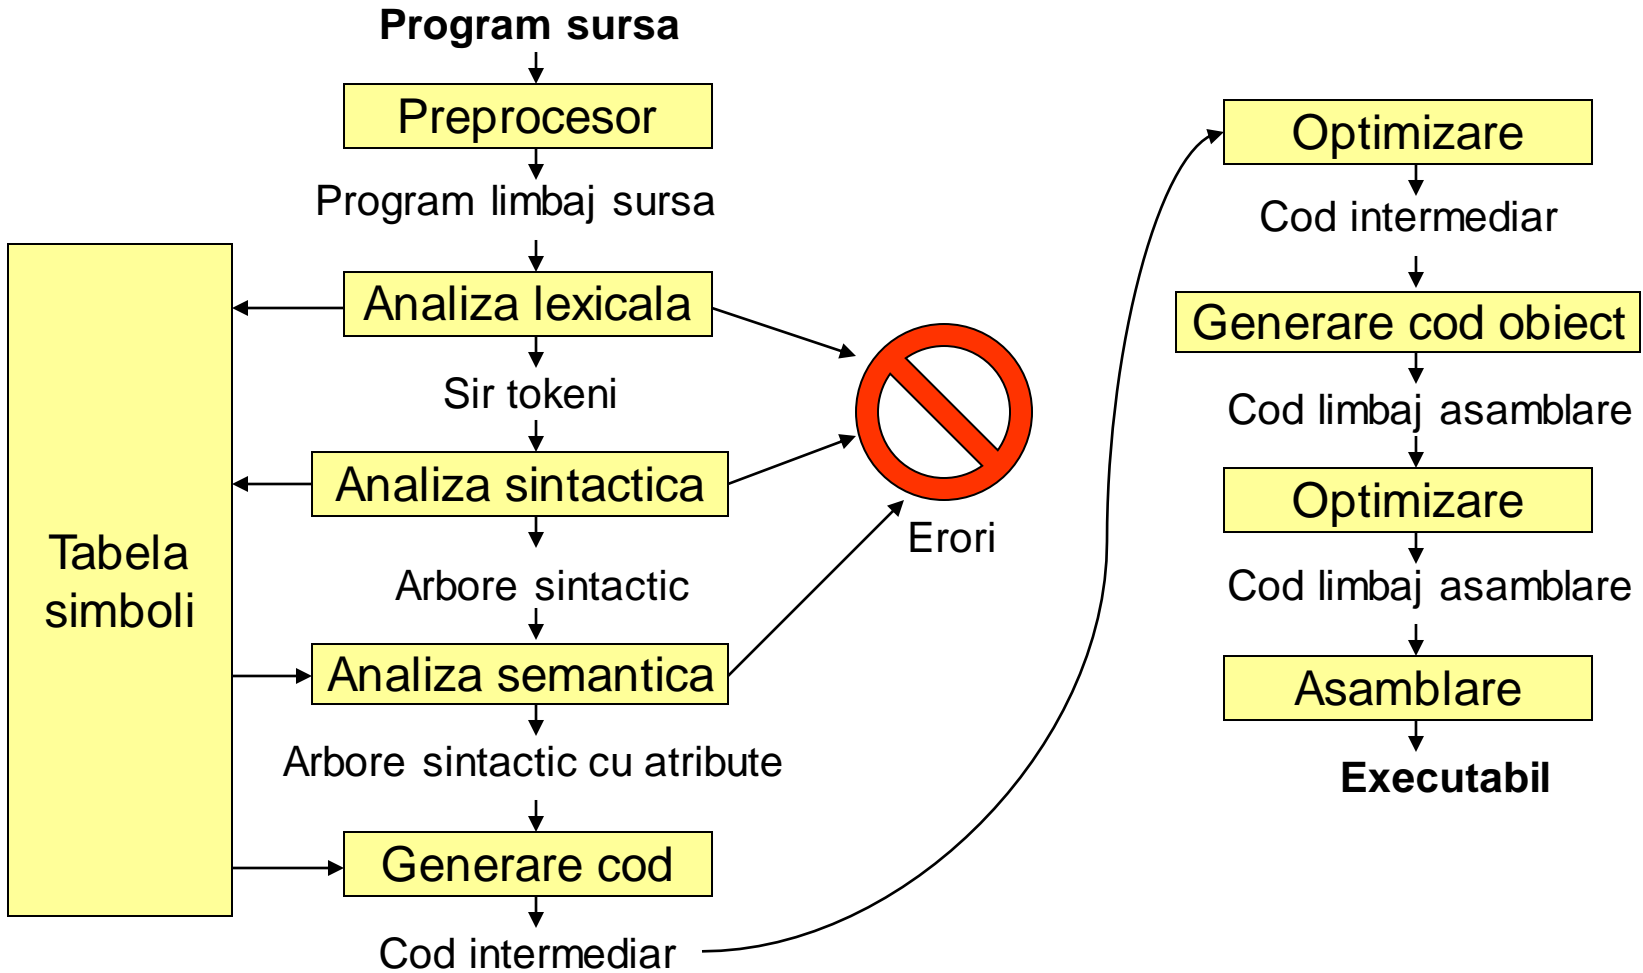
Program sursa

Preprocesor

Program limbaj sursa

Analiza lexicala

Sir tokeni

Analiza sintactica

Arbore sintactic

Analiza semantica

Arbore sintactic cu atribute

Generare cod

Cod intermediar

Tabela simboli

Erori

Optimizare

Cod intermediar

Generare cod obiect

Cod limbaj asamblare

Optimizare

Cod limbaj asamblare

Asamblare

Executabil